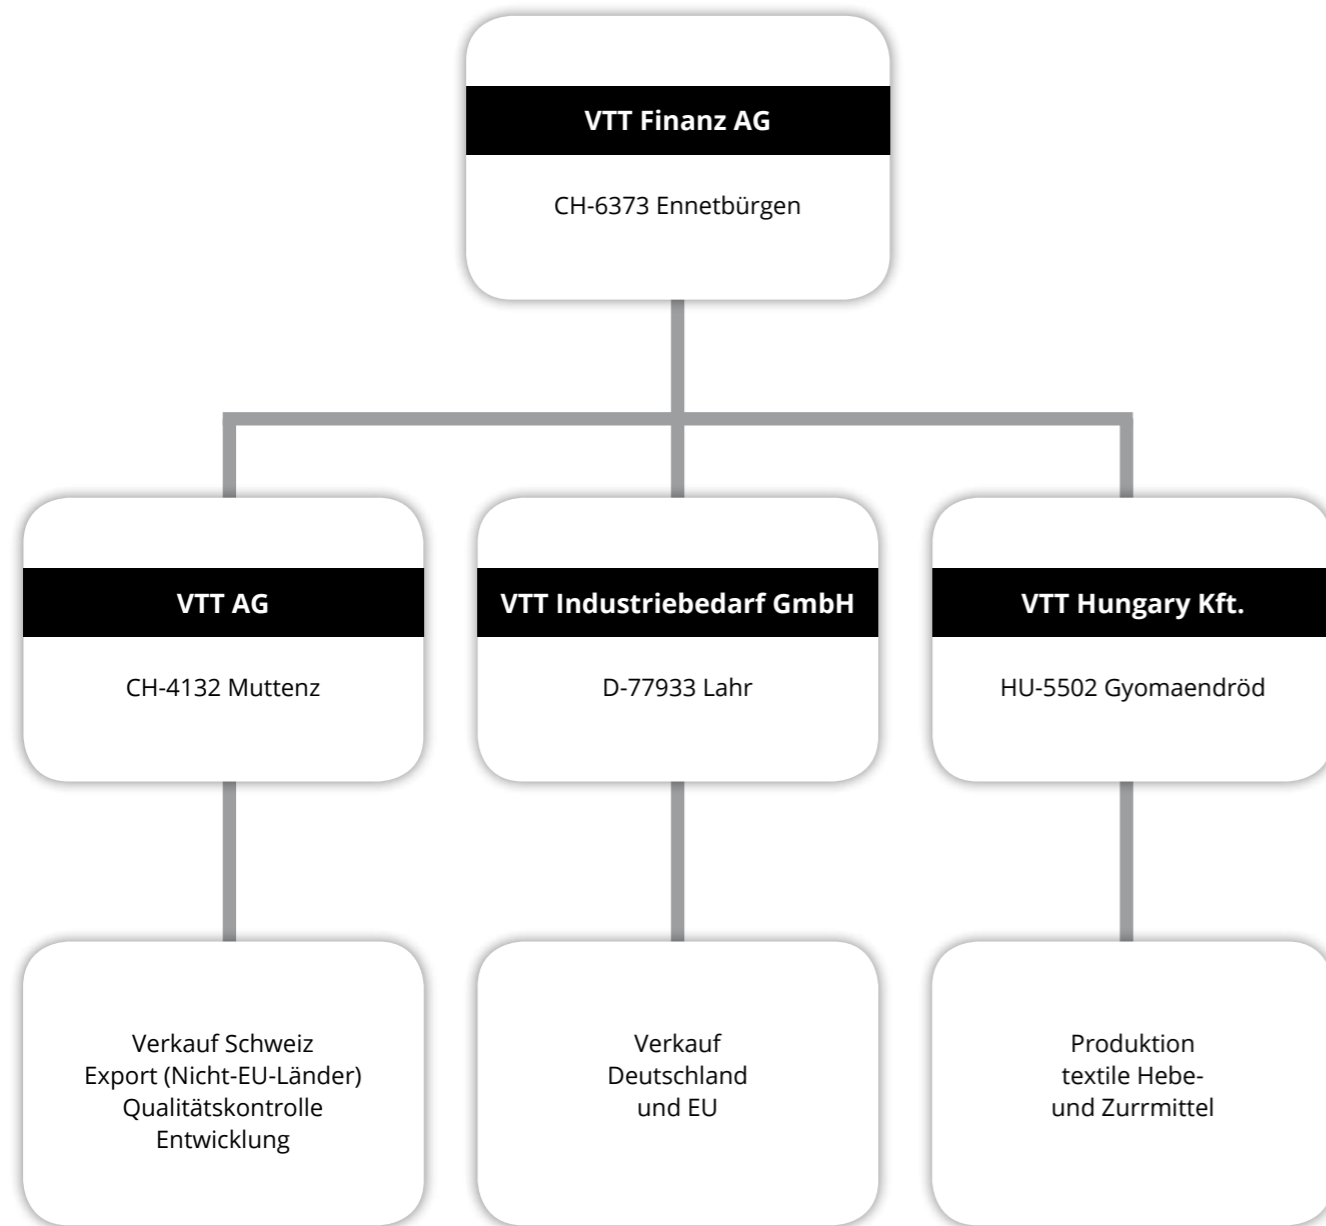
VTT Finanz AG

CH-6373 Ennetbürgen

VTT AG

CH-4132 Muttenz

VTT Industriebedarf GmbH

D-77933 Lahr

VTT Hungary Kft.

HU-5502 Gyomaendröd

Verkauf Schweiz
Export (Nicht-EU-Länder)
Qualitätskontrolle
Entwicklung

Verkauf
Deutschland
und EU

Produktion
textile Hebe- und Zurrmittel